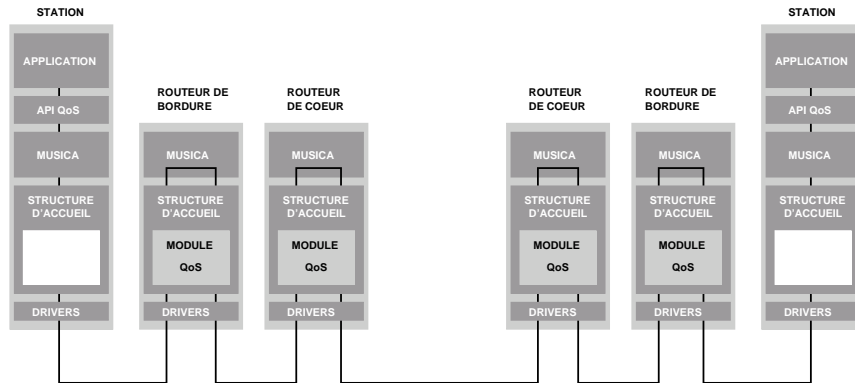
STATION

APPLICATION

API QoS

MUSICA

STRUCTURE D'ACCUEIL

DRIVERS

ROUTEUR DE BORDURE

MUSICA

STRUCTURE D'ACCUEIL

MODULE QoS

DRIVERS

ROUTEUR DE COEUR

MUSICA

STRUCTURE D'ACCUEIL

MODULE QoS

DRIVERS

ROUTEUR DE COEUR

MUSICA

STRUCTURE D'ACCUEIL

MODULE QoS

DRIVERS

ROUTEUR DE BORDURE

MUSICA

STRUCTURE D'ACCUEIL

MODULE QoS

DRIVERS

STATION

APPLICATION

API QoS

MUSICA

STRUCTURE D'ACCUEIL

DRIVERS